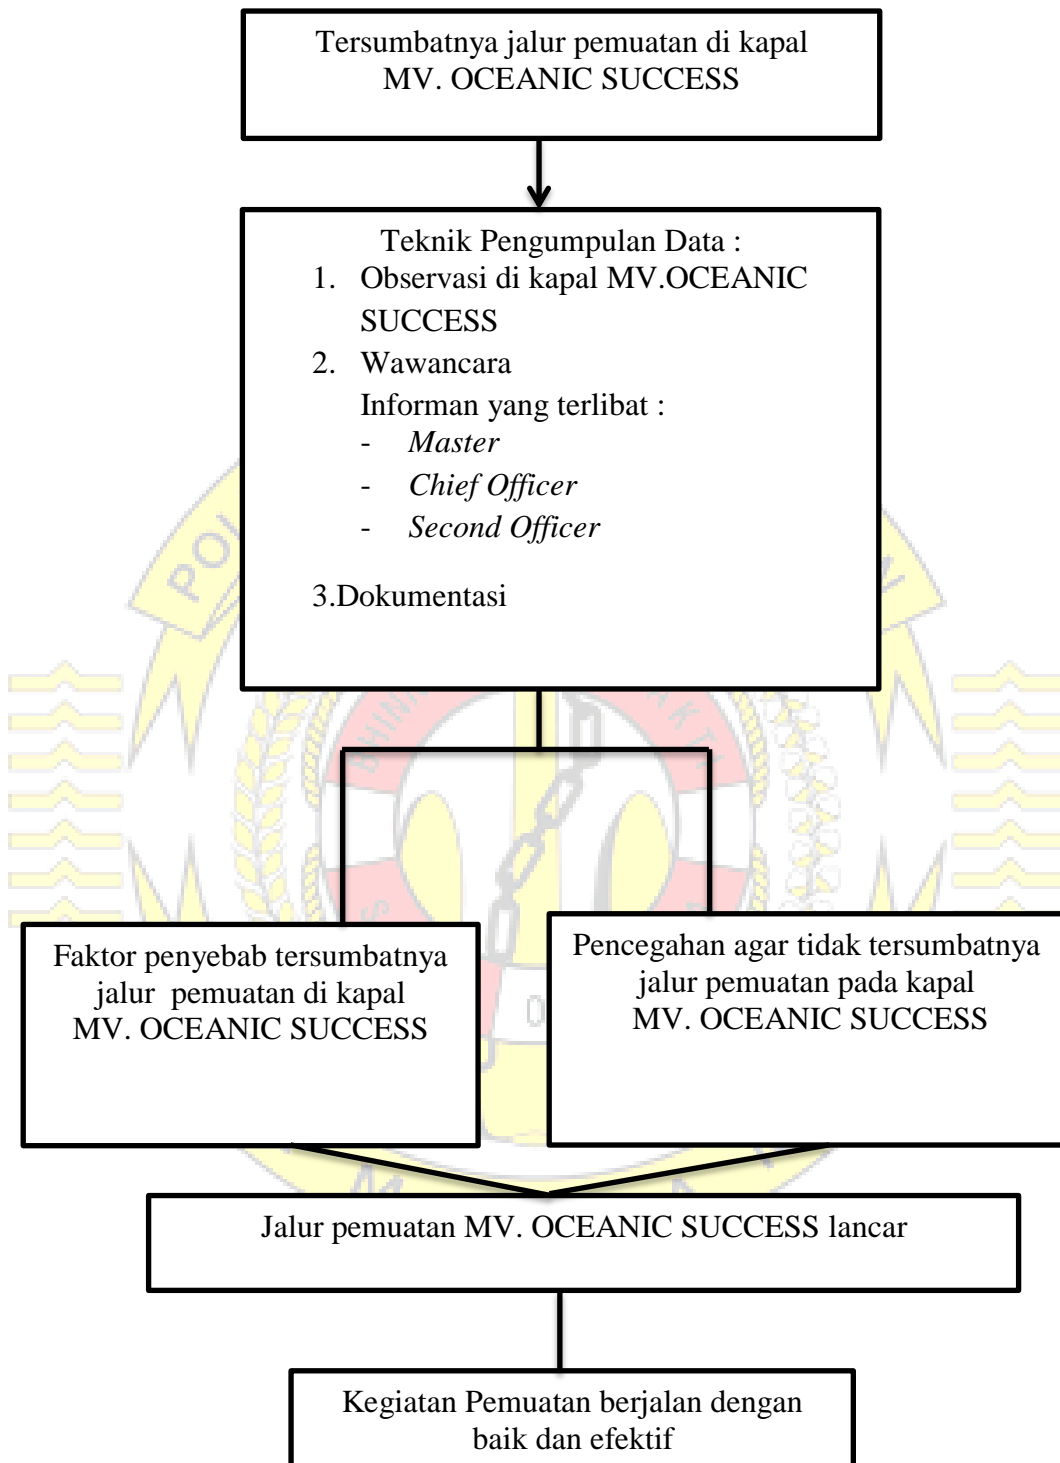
Tersumbatnya jalur pemuatan di kapal MV. OCEANIC SUCCESS

Teknik Pengumpulan Data :
1. Observasi di kapal MV.OCEANIC SUCCESS
2. Wawancara
Informan yang terlibat :
- *Master*
- *Chief Officer*
- *Second Officer*

3.Dokumentasi

Faktor penyebab tersumbatnya jalur pemuatan di kapal MV. OCEANIC SUCCESS

Pencegahan agar tidak tersumbatnya jalur pemuatan pada kapal MV. OCEANIC SUCCESS

Jalur pemuatan MV. OCEANIC SUCCESS lancar

Kegiatan Pemuatan berjalan dengan baik dan efektif